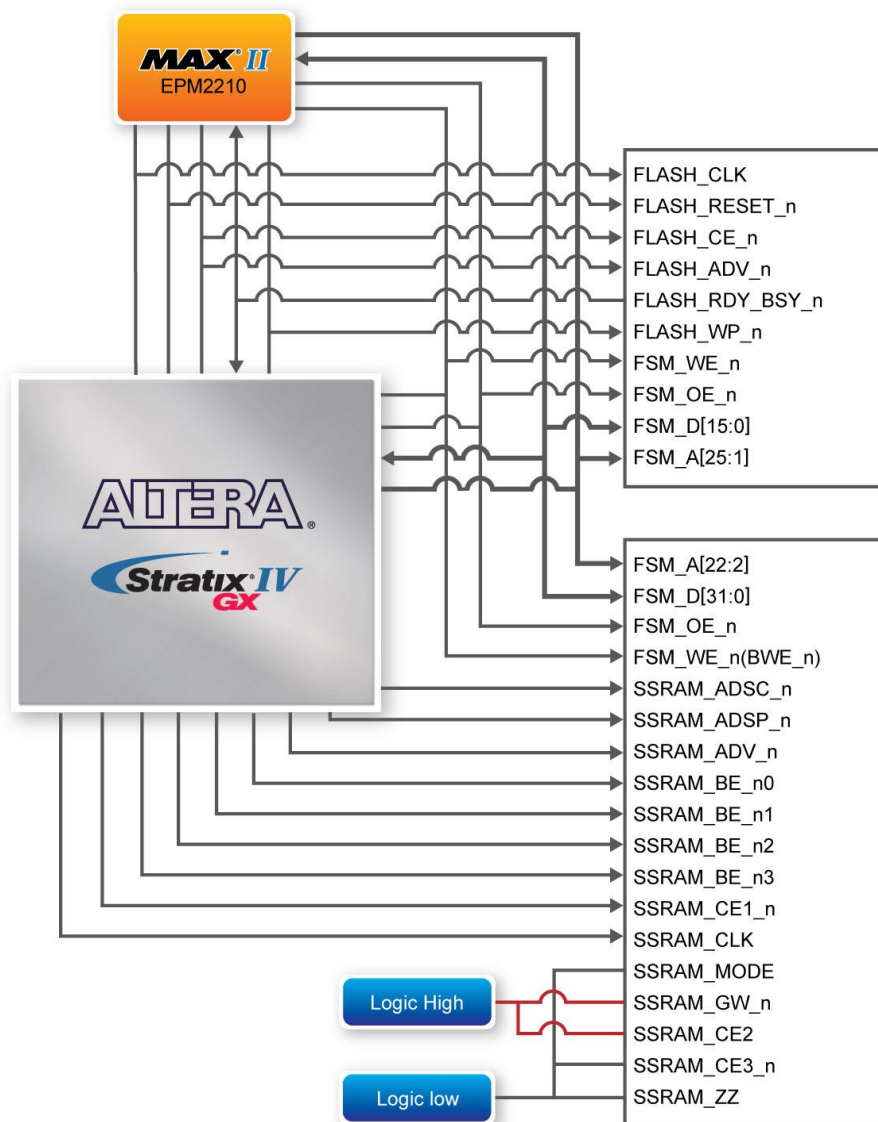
MAX II
EPM2210

FLASH_CLK
FLASH_RESET_n
FLASH_CE_n
FLASH_ADV_n
FLASH_RDY_BSY_n
FLASH_WP_n
FSM_WE_n
FSM_OE_n
FSM_D[15:0]
FSM_A[25:1]

ALTERA®
Stratix IV GX

FSM_A[22:2]
FSM_D[31:0]
FSM_OE_n
FSM_WE_n(BWE_n)
SSRAM_ADSC_n
SSRAM_ADSP_n
SSRAM_ADV_n
SSRAM_BE_n0
SSRAM_BE_n1
SSRAM_BE_n2
SSRAM_BE_n3
SSRAM_CE1_n
SSRAM_CLK
SSRAM_MODE
SSRAM_GW_n
SSRAM_CE2
SSRAM_CE3_n
SSRAM_ZZ

Logic High
Logic low